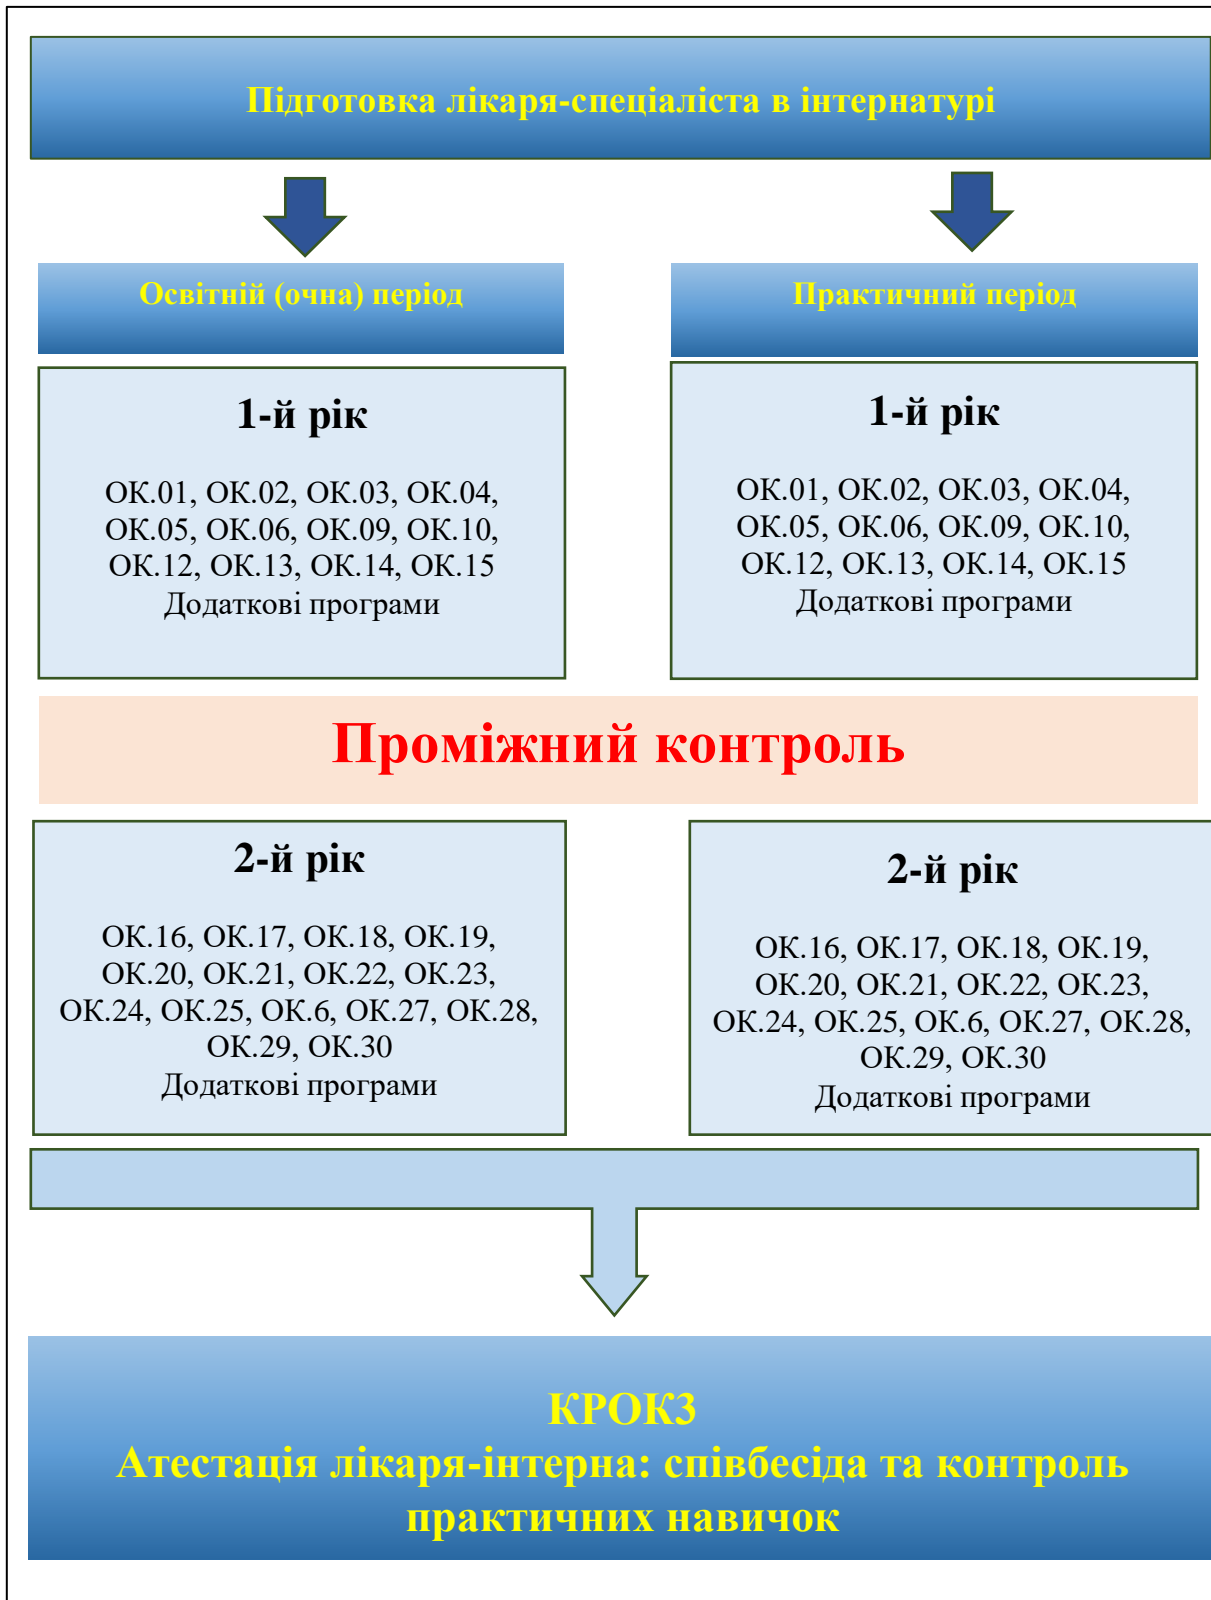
Підготовка лікаря-спеціаліста в інтернатурі

Освітній (очна) період

Практичний період

1-й рік

ОК.01, ОК.02, ОК.03, ОК.04, ОК.05, ОК.06, ОК.09, ОК.10, ОК.12, ОК.13, ОК.14, ОК.15
Додаткові програми

1-й рік

ОК.01, ОК.02, ОК.03, ОК.04, ОК.05, ОК.06, ОК.09, ОК.10, ОК.12, ОК.13, ОК.14, ОК.15
Додаткові програми

Проміжний контроль

2-й рік

ОК.16, ОК.17, ОК.18, ОК.19, ОК.20, ОК.21, ОК.22, ОК.23, ОК.24, ОК.25, ОК.6, ОК.27, ОК.28, ОК.29, ОК.30
Додаткові програми

2-й рік

ОК.16, ОК.17, ОК.18, ОК.19, ОК.20, ОК.21, ОК.22, ОК.23, ОК.24, ОК.25, ОК.6, ОК.27, ОК.28, ОК.29, ОК.30
Додаткові програми

КРОК3
Атестація лікаря-інтерна: співбесіда та контроль практичних навичок